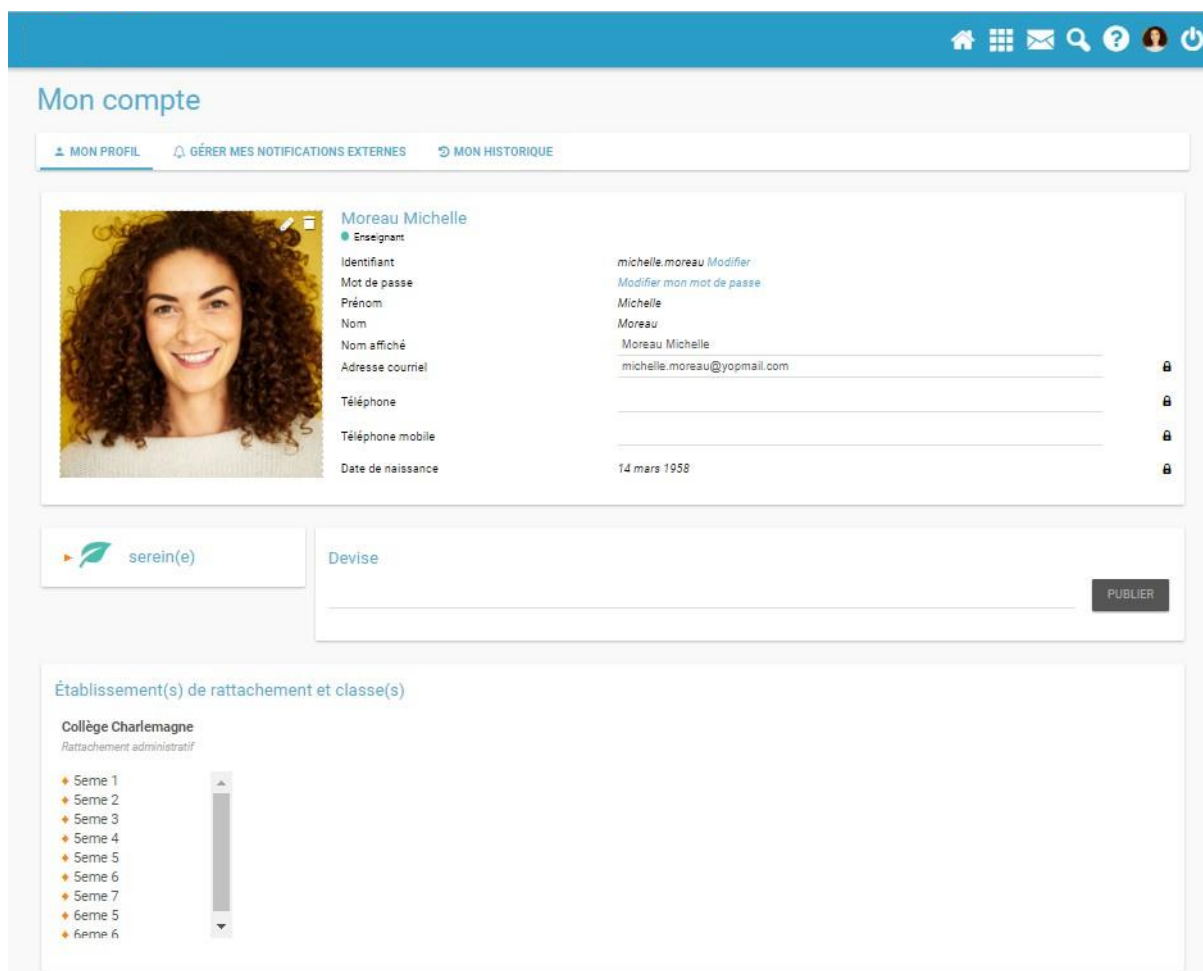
Mon compte

MON PROFIL GÉRER MES NOTIFICATIONS EXTERNES MON HISTORIQUE

Moreau Michelle
Enseignant

Identifiant michelle.moreau Modifier
Mot de passe Modifier mon mot de passe
Prénom Michelle
Nom Moreau
Nom affiché Moreau Michelle
Adresse courriel michelle.moreau@yopmail.com
Téléphone
Téléphone mobile
Date de naissance 14 mars 1958

serein(e)

Devise

PUBLIER

Établissement(s) de rattachement et classe(s)

Collège Charlemagne
Rattachement administratif

5eme 1
5eme 2
5eme 3
5eme 4
5eme 5
5eme 6
5eme 7
6eme 5
6eme 6